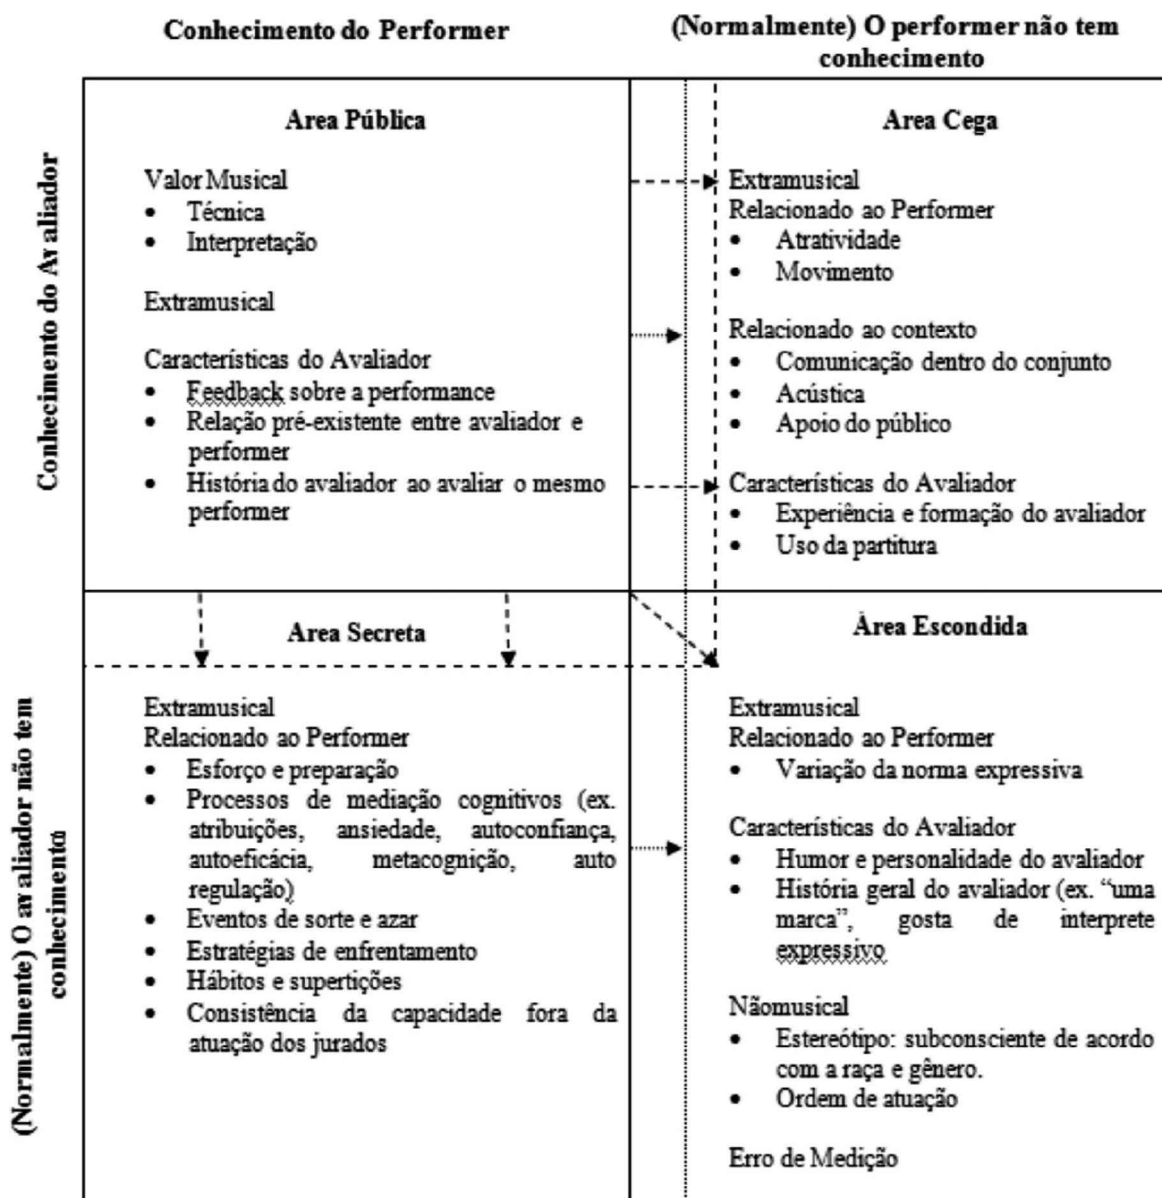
Conhecimento do Performer

(Normalmente) O performer não tem conhecimento

Conhecimento do Avaliador

| Area Pública | Area Cega |
|---|---|
| Valor Musical<br>• Técnica<br>• Interpretação<br><br>Extramusical<br><br>Características do Avaliador<br>• Feedback sobre a performance<br>• Relação pré-existente entre avaliador e performer<br>• História do avaliador ao avaliar o mesmo performer | Extramusical<br>Relacionado ao Performer<br>• Atratividade<br>• Movimento<br><br>Relacionado ao contexto<br>• Comunicação dentro do conjunto<br>• Acústica<br>• Apoio do público<br><br>Características do Avaliador<br>• Experiência e formação do avaliador<br>• Uso da partitura |
| **Area Secreta** | **Área Escondida** |
| Extramusical<br>Relacionado ao Performer<br>• Esforço e preparação<br>• Processos de mediação cognitivos (ex. atribuições, ansiedade, autoconfiança, autoeficácia, metacognição, auto regulação)<br>• Eventos de sorte e azar<br>• Estratégias de enfrentamento<br>• Hábitos e supertições<br>• Consistência da capacidade fora da atuação dos jurados | Extramusical<br>Relacionado ao Performer<br>• Variação da norma expressiva<br><br>Características do Avaliador<br>• Humor e personalidade do avaliador<br>• História geral do avaliador (ex. "uma marca", gosta de interprete expressivo<br><br>Nãomusical<br>• Estereótipo: subconsciente de acordo com a raça e gênero.<br>• Ordem de atuação<br><br>Erro de Medição |

(Normalmente) O avaliador não tem conhecimento